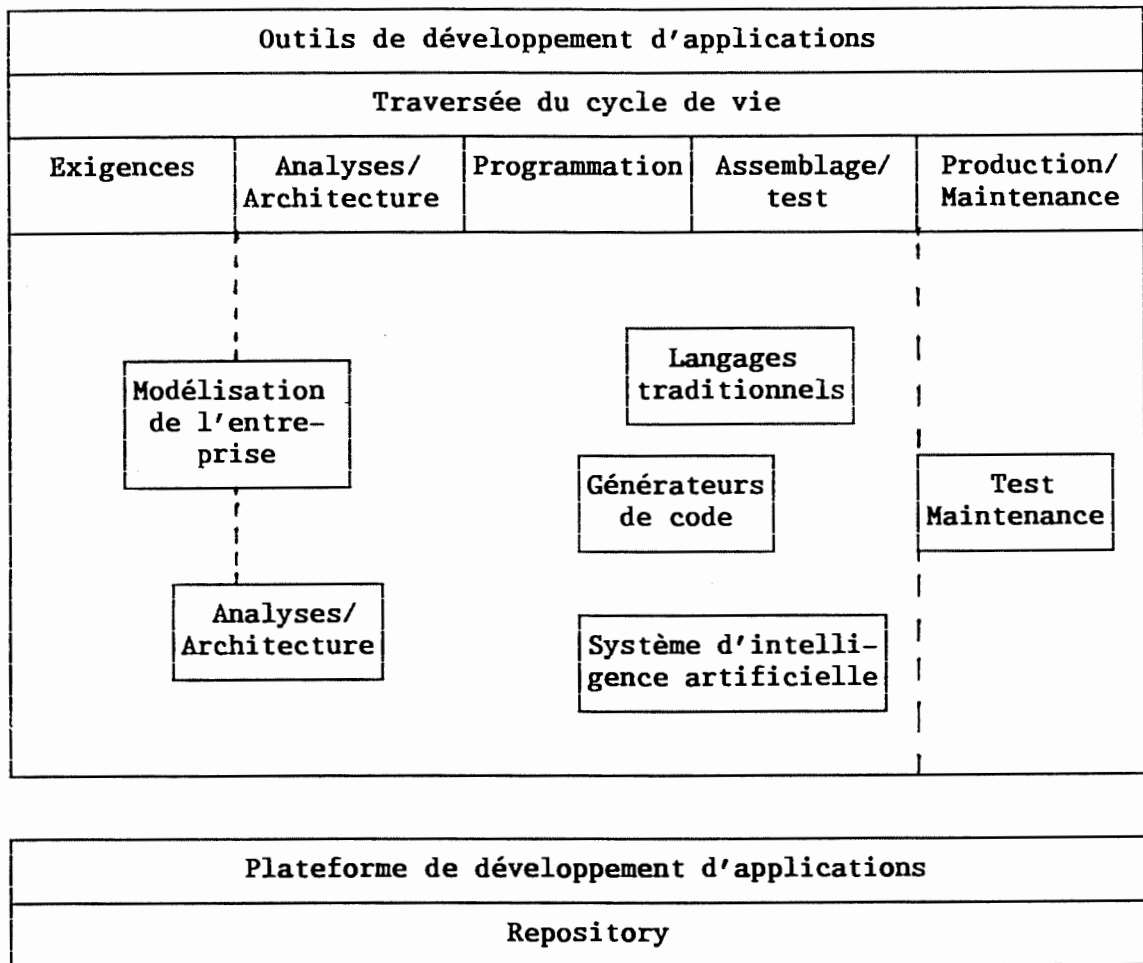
Outils de développement d'applications

Traversée du cycle de vie

| Exigences | Analyses/ Architecture | Programmation | Assemblage/ test | Production/ Maintenance |
|---|---|---|---|---|

Modélisation de l'entreprise

Analyses/ Architecture

Langages traditionnels

Générateurs de code

Système d'intelligence artificielle

Test Maintenance

Plateforme de développement d'applications

Repository